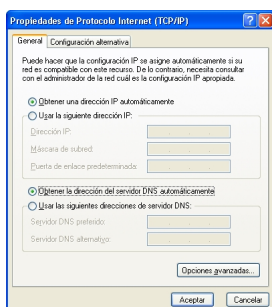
Propiedades de Protocolo Internet (TCP/IP)

General | Configuración alternativa

Puede hacer que la configuración IP se asigne automáticamente si su red es compatible con este recurso. De lo contrario, necesita consultar con el administrador de la red cuál es la configuración IP apropiada.

Obtener una dirección IP automáticamente

Usar la siguiente dirección IP:

Dirección IP:

Máscara de subred:

Puerta de enlace predeterminada:

Obtener la dirección del servidor DNS automáticamente

Usar las siguientes direcciones de servidor DNS:

Servidor DNS preferido:

Servidor DNS alternativo:

Opciones avanzadas...

Aceptar | Cancelar